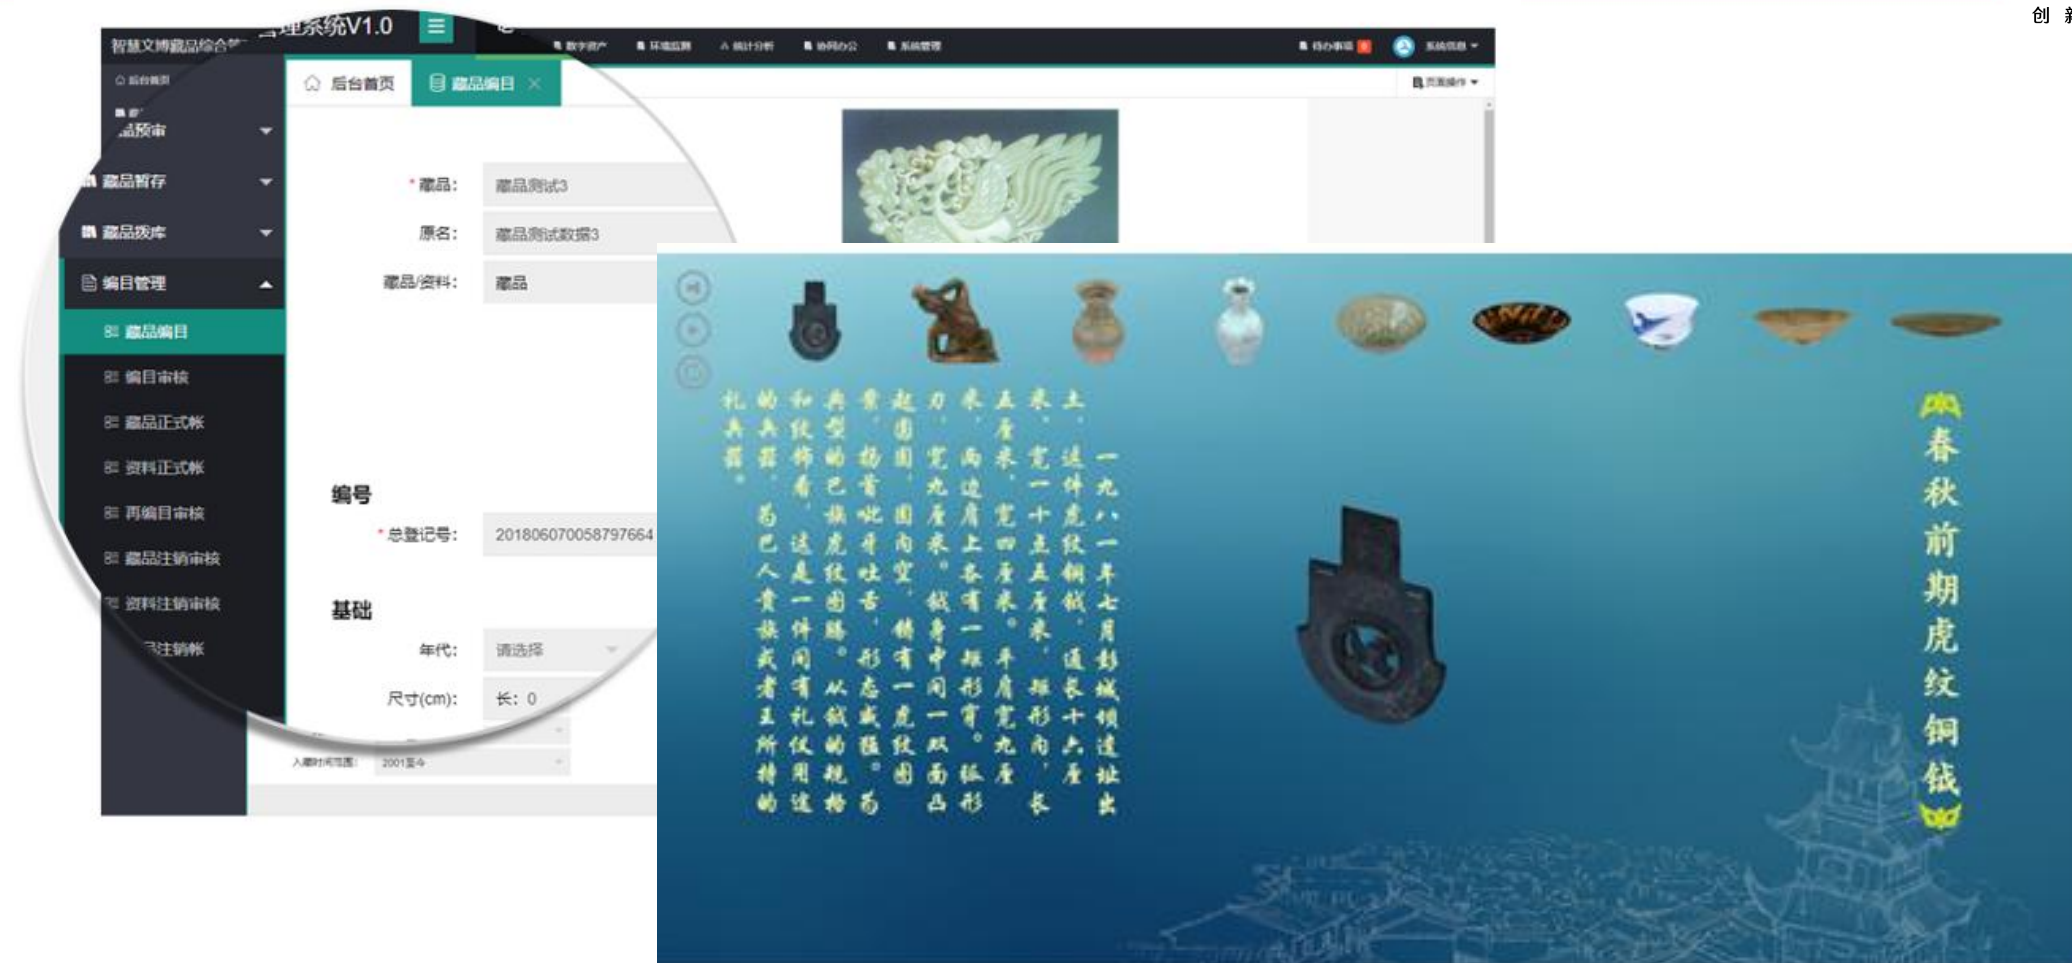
创 新

智慧文博藏品综合管理系统V1.0

数字资产　环境监测　统计分析　协同办公　系统管理　待办事项　系统信息

后台首页

藏品预审
藏品暂存
藏品拨库
编目管理
藏品编目
编目审核
藏品正式帐
资料正式帐
再编目审核
藏品注销审核
资料注销审核
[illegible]注销帐

后台首页　藏品编目 ×

页面操作

*藏品:　藏品测试3
原名:　藏品测试数据3
藏品/资料:　藏品

编号
*总登记号:　20180607005879766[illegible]

基础
年代:　请选择
尺寸(cm):　长: 0

入藏时间范围:　2001至今

春秋前期虎纹铜钺

一九八一年七月彭城镇遗址出土。这件虎纹铜钺，通长十六厘米，宽十点五厘米，援形，肩宽九厘米，刃宽一十四厘米。两肩上各有一短形穿。钺身中间一双面凸弧形的圆形，圆内空，中间一虎纹图案，虎张口吐舌，形态威猛。从钺的造型和纹饰看，巴族是一件用有礼仪用途的典型的巴人贵族或者王所持的礼器。